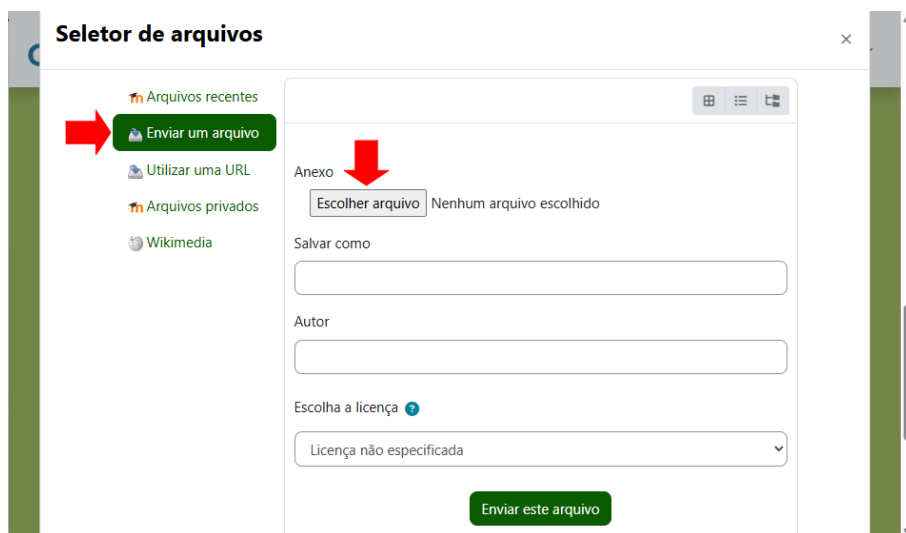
Seletor de arquivos

×

Arquivos recentes
Enviar um arquivo
Utilizar uma URL
Arquivos privados
Wikimedia

Anexo
Escolher arquivo Nenhum arquivo escolhido

Salvar como

Autor

Escolha a licença ?

Licença não especificada

Enviar este arquivo